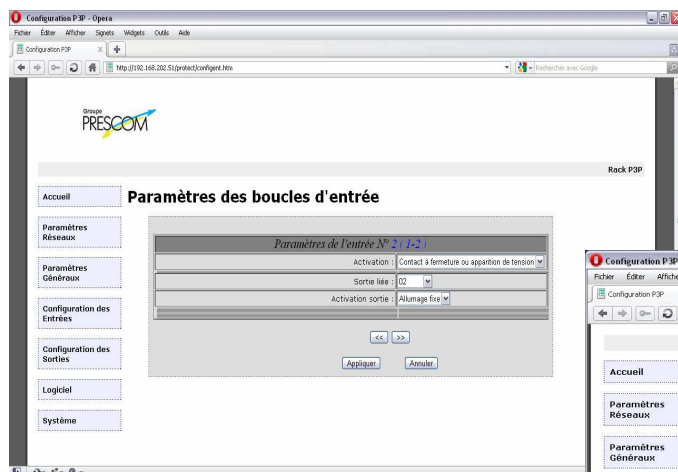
Configuration P3P - Opera

Fichier Éditer Afficher Signets Widgets Outils Aide

Configuration P3P

http://192.168.202.51/protect/configent.htm

Rechercher avec Google

Groupe
PRESCOM

Rack P3P

Accueil

Paramètres Réseaux

Paramètres Généraux

Configuration des Entrées

Configuration des Sorties

Logiciel

Système

Paramètres des boucles d'entrée

| Paramètres de l'entrée N° 2 ( 1-2 ) | |
|---|---|
| Activation : | Contact à fermeture ou apparition de tension |
| Sortie liée : | 02 |
| Activation sortie : | Allumage fixe |

<< >>

Appliquer Annuler

Configuration P3P

Fichier Éditer Affiche

Configuration P3P

Accueil

Paramètres Réseaux

Paramètres Généraux